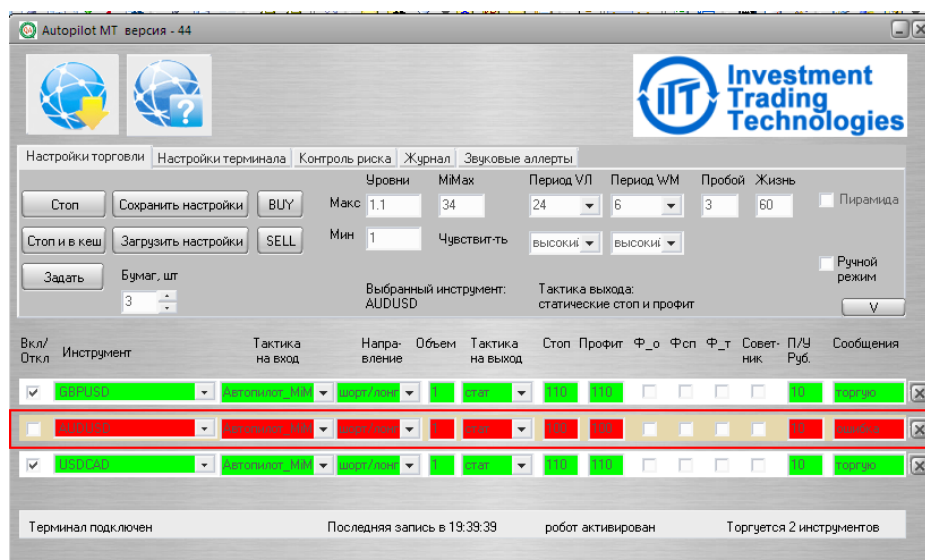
Autopilot MT версия - 44

Investment Trading Technologies

Настройки торговли | Настройки терминала | Контроль риска | Журнал | Звуковые аллерты

Стоп | Сохранить настройки | BUY

Стоп и в кеш | Загрузить настройки | SELL

Задать

Бумаг, шт
3

Уровни
Макс 1.1
Мин 1

MiMax
34
Чувствит-ть

Период VЛ
24
высокий

Период WM
6
высокий

Пробой
3

Жизнь
60

Пирамида

Ручной режим

V

Выбранный инструмент:
AUDUSD

Тактика выхода:
статические стоп и профит

| Вкл/Откл | Инструмент | Тактика на вход | Направление | Объем | Тактика на выход | Стоп | Профит | Ф_о | Фсп | Ф_т | Советник | П/У Руб. | Сообщения |
|---|---|---|---|---|---|---|---|---|---|---|---|---|---|
| ✓ | GBPUSD | Автопилот_MiM | шорт/лонг | 1 | стат | 110 | 110 | | | | | 10 | торгую |
| | AUDUSD | Автопилот_MiM | шорт/лонг | 1 | стат | 100 | 100 | | | | | 10 | ошибка |
| ✓ | USDCAD | Автопилот_MiM | шорт/лонг | 1 | стат | 110 | 110 | | | | | 10 | торгую |

Терминал подключен | Последняя запись в 19:39:39 | робот активирован | Торгуется 2 инструментов